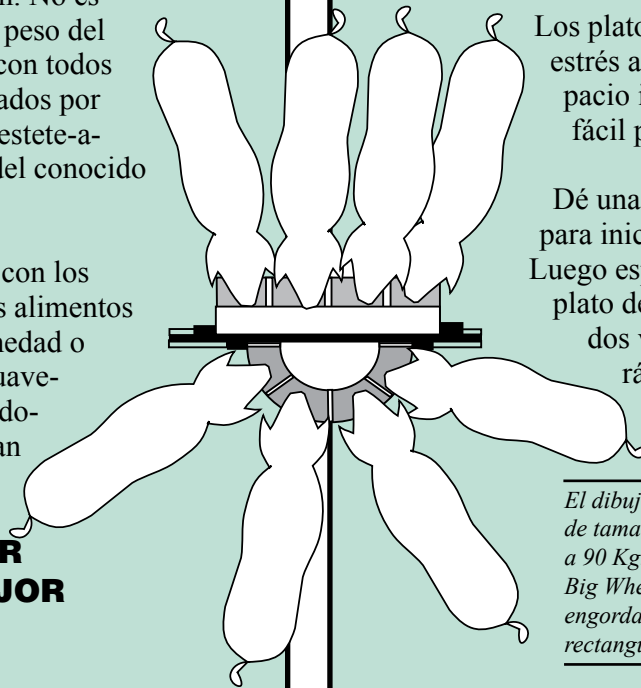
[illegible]n. No es
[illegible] peso del
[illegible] con todos
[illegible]ados por
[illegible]estete-a-
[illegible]del conocido

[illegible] con los
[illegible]s alimentos
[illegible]nedad o
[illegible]uave-
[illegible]do-
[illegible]an

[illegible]R
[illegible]JOR

Los plato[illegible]
estrés a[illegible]
pacio i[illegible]
fácil p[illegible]

Dé una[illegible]
para inic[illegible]
Luego es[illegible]
plato d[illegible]
dos v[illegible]
rá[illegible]

El dibuj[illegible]
de tama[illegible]
a 90 Kg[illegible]
Big Whe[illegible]
engorda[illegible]
rectangu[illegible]